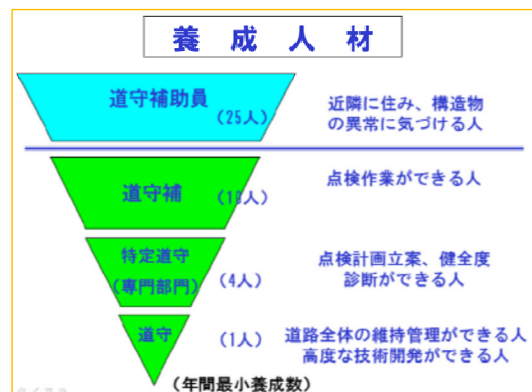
養　成　人　材

道守補助員
（25人）

近隣に住み、構造物の異常に気づける人

道守補
（1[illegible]人）

点検作業ができる人

特定道守
（専門部門）
（4人）

点検計画立案、健全度診断ができる人

道守
（1人）

道路全体の維持管理ができる人
高度な技術開発ができる人

（年間最小養成数）